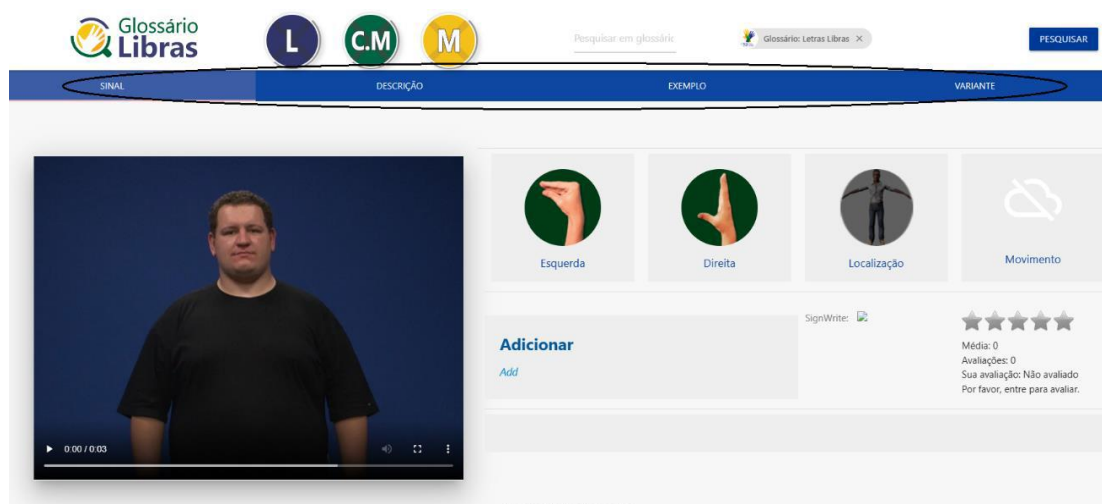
Glossário Libras

L C.M M

Pesquisar em glossário

Glossário: Letras Libras ×

PESQUISAR

SINAL DESCRIÇÃO EXEMPLO VARIANTE

0:00 / 0:03

Esquerda

Direita

Localização

Movimento

Adicionar

Add

SignWrite:

Média: 0
Avaliações: 0
Sua avaliação: Não avaliado
Por favor, entre para avaliar.